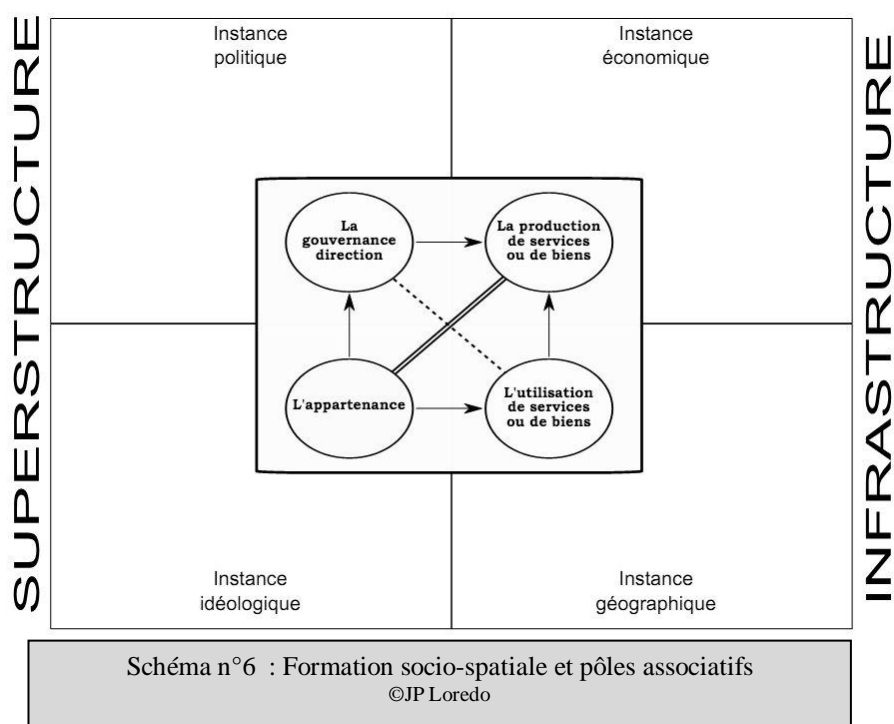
SUPERSTRUCTURE

Instance politique

Instance économique

INFRASTRUCTURE

La gouvernance direction

La production de services ou de biens

L'appartenance

L'utilisation de services ou de biens

Instance idéologique

Instance géographique

Schéma n°6 : Formation socio-spatiale et pôles associatifs
©JP Loredo